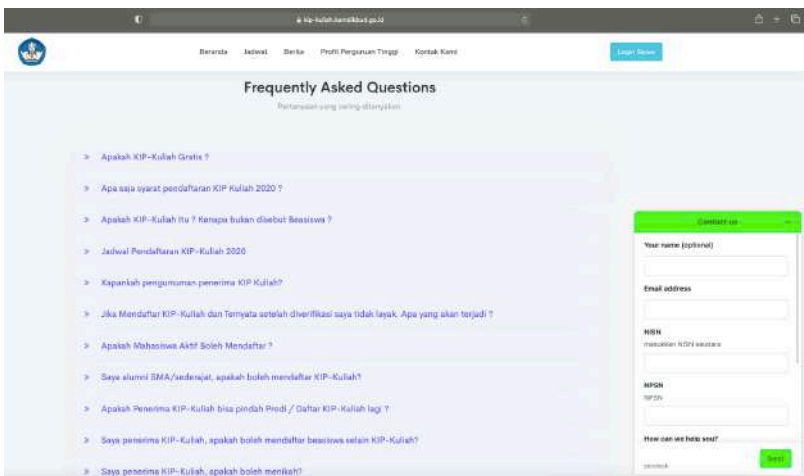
kip-kuliah.kemdikbud.go.id

Beranda Jadwal Berita Profil Perguruan Tinggi Kontak Kami

Login Siswa

Frequently Asked Questions

Pertanyaan yang sering ditanyakan

» Apakah KIP-Kuliah Gratis ?

» Apa saja syarat pendaftaran KIP Kuliah 2020 ?

» Apakah KIP-Kuliah itu ? Kenapa bukan disebut Beasiswa ?

» Jadwal Pendaftaran KIP-Kuliah 2020

» Kapankah pengumuman penerima KIP Kuliah?

» Jika Mendaftar KIP-Kuliah dan Ternyata setelah diverifikasi saya tidak layak. Apa yang akan terjadi ?

» Apakah Mahasiswa Aktif Boleh Mendaftar ?

» Saya alumni SMA/sederajat, apakah boleh mendaftar KIP-Kuliah?

» Apakah Penerima KIP-Kuliah bisa pindah Prodi / Daftar KIP-Kuliah lagi ?

» Saya penerima KIP-Kuliah, apakah boleh mendaftar beasiswa selain KIP-Kuliah?

» Saya penerima KIP-Kuliah, apakah boleh menikah?

Contact us

Your name (optional)

Email address

NISN

masukkan NISN siswa

NPSN

NPSN

How can we help you?

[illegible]

Send